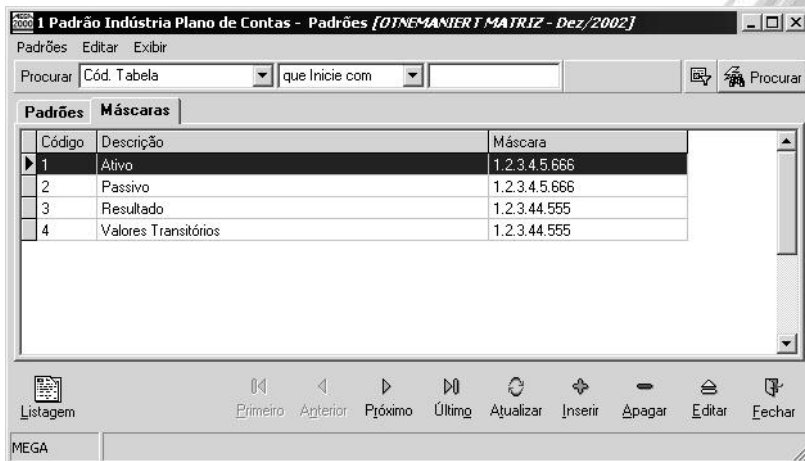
MEGA 2000 1 Padrão Indústria Plano de Contas - Padrões [OTNEMANIERT MATRIZ - Dez/2002]

Padrões Editar Exibir

Procurar Cód. Tabela que Inicie com Procurar

Padrões Máscaras

| Código | Descrição | Máscara |
|---|---|---|
| 1 | Ativo | 1.2.3.4.5.666 |
| 2 | Passivo | 1.2.3.4.5.666 |
| 3 | Resultado | 1.2.3.44.555 |
| 4 | Valores Transitórios | 1.2.3.44.555 |

Listagem Primeiro Anterior Próximo Último Atualizar Inserir Apagar Editar Fechar

MEGA